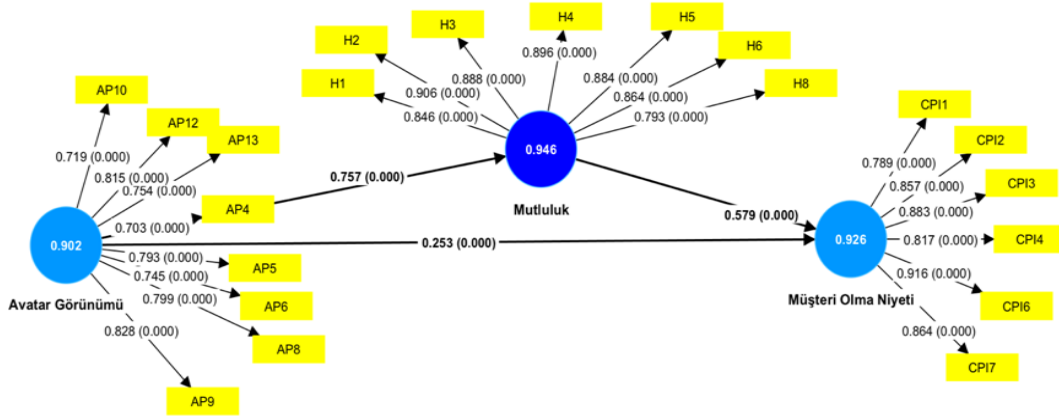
H3
H4
H5
H2
H6
0.896 (0.000)
0.888 (0.000)
0.884 (0.000)
H1
0.906 (0.000)
0.864 (0.000)
H8
0.846 (0.000)
0.793 (0.000)
AP10
AP12
AP13
0.719 (0.000)
0.815 (0.000)
0.754 (0.000)
0.946
CPI1
CPI2
CPI3
0.789 (0.000)
0.857 (0.000)
0.883 (0.000)
0.757 (0.000)
AP4
0.703 (0.000)
Mutluluk
0.579 (0.000)
0.902
0.253 (0.000)
0.926
0.817 (0.000)
CPI4
0.793 (0.000)
AP5
0.745 (0.000)
AP6
0.799 (0.000)
0.916 (0.000)
CPI6
Avatar Görünümü
Müşteri Olma Niyeti
AP8
0.828 (0.000)
0.864 (0.000)
CPI7
AP9